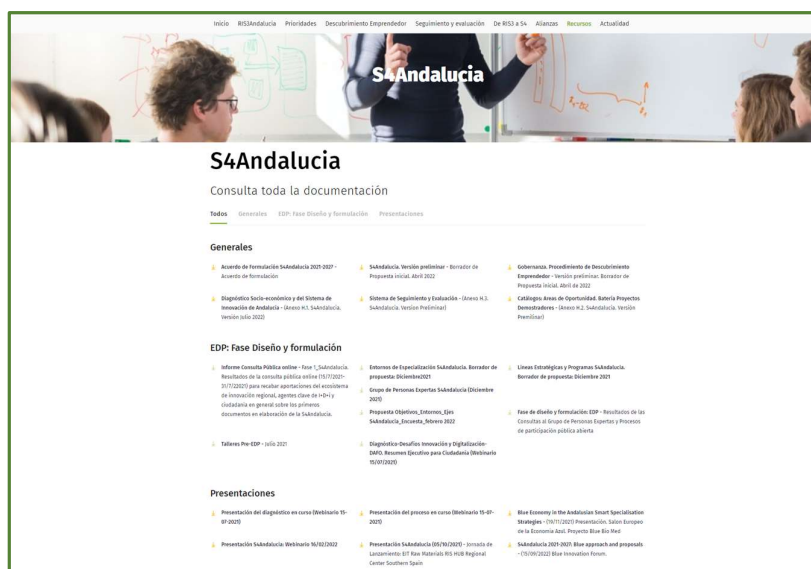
Inicio RIS3Andalucía Prioridades Descubrimiento Emprendedor Seguimiento y evaluación De RIS3 a S4 Alianzas Recursos Actualidad

S4Andalucia

S4Andalucia

Consulta toda la documentación

Todos Generales EDP: Fase Diseño y formulación Presentaciones

Generales

Acuerdo de Formulación S4Andalucía 2021-2027 - Acuerdo de formulación

Diagnóstico Socio-económico y del Sistema de Innovación de Andalucía - (Anexo H.1. S4Andalucía. Versión Julio 2022)

S4Andalucía. Versión preliminar - Borrador de Propuesta inicial. Abril 2022

Sistema de Seguimiento y Evaluación - (Anexo H.3. S4Andalucía. Version Preliminar)

Gobernanza. Procedimiento de Descubrimiento Emprendedor - Versión preliminar. Borrador de Propuesta inicial. Abril de 2022

Catálogo: Areas de Oportunidad. Bateria Proyectos Demostradores - (Anexo H.2. S4Andalucía. Versión Preeliminar)

EDP: Fase Diseño y formulación

Informe Consulta Pública online - Fase 1_S4Andalucía. Resultados de la consulta pública online (15/7/2021-31/7/2021) para recabar aportaciones del ecosistema de innovación regional, agentes clave de I+D+I y ciudadanía en general sobre los primeros documentos en elaboración de la S4Andalucía.

Talleres Pre-EDP - Julio 2021

Entornos de Especialización S4Andalucía. Borrador de propuesta: Diciembre2021

Grupo de Personas Expertas S4Andalucía (Diciembre 2021)

Propuesta Objetivos_Entornos_Ejes S4Andalucía_Encuesta_febrero 2022

Diagnóstico-Desafíos Innovación y Digitalización-DAFO. Resumen Ejecutivo para Ciudadanía (Webinario 15/07/2021)

Líneas Estratégicas y Programas S4Andalucía. Borrador de propuesta: Diciembre 2021

Fase de diseño y formulación: EDP - Resultados de las Consultas al Grupo de Personas Expertas y Procesos de participación pública abierta

Presentaciones

Presentación del diagnóstico en curso (Webinario 15-07-2021)

Presentación S4Andalucía: Webinario 16/02/2022

Presentación del proceso en curso (Webinario 15-07-2021)

Presentación S4Andalucía (05/10/2021) - Jornada de Lanzamiento: EIT Raw Materials RIS HUB Regional Center Southern Spain

Blue Economy in the Andalusian Smart Specialisation Strategies - (19/11/2021) Presentación. Salon Europeo de la Economía Azul. Proyecto Blue Bio Med

S4Andalucía 2021-2027: Blue approach and proposals - (15/09/2022) Blue Innovation Forum.